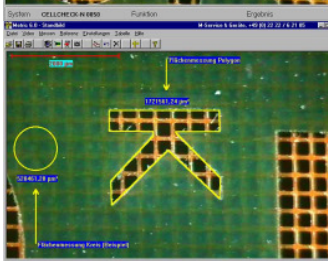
System CELLCHECK-N 0850 Funktion Ergebnis

Metric 6.0 - Standbild M-Service & Geräte, +49 83 23 72 / 6 21 85

Datei Video Messen Referenz Einstellungen Tabelle Hilfe

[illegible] µm

Flächenmessung Polygon

1721161,24 µm²

528461,28 µm²

Flächenmessung Kreis (Beispiel)